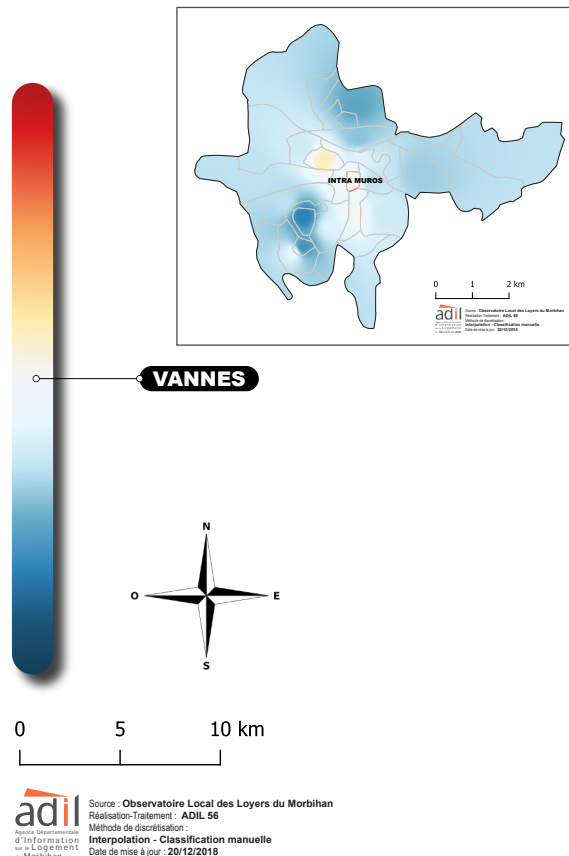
INTRA MUROS

0 1 2 km

adil
Source : Observatoire Local des Loyers du Morbihan
Réalisation-Traitement : ADIL 56
Méthode de discrétisation :
Interpolation - Classification manuelle
Date de mise à jour : 20/12/2018

VANNES

N
O
E
S

0 5 10 km

adil
Agence Départementale d'Information sur le Logement du Morbihan
Source : Observatoire Local des Loyers du Morbihan
Réalisation-Traitement : ADIL 56
Méthode de discrétisation :
Interpolation - Classification manuelle
Date de mise à jour : 20/12/2018